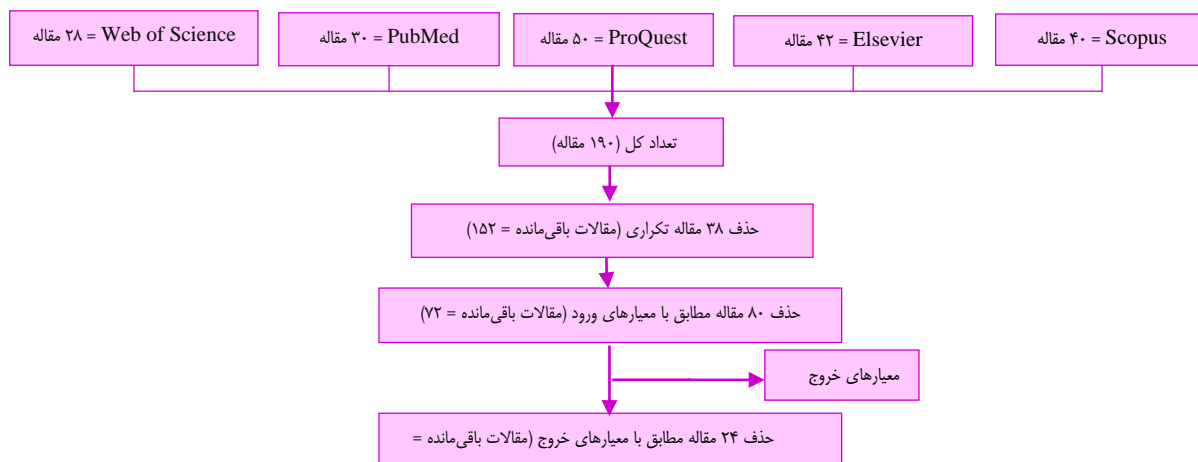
Scopus = ۴۰ مقاله

Elsevier = ۴۲ مقاله

ProQuest = ۵۰ مقاله

PubMed = ۳۰ مقاله

Web of Science = ۲۸ مقاله

تعداد کل (۱۹۰ مقاله)

حذف ۳۸ مقاله تکراری (مقالات باقی‌مانده = ۱۵۲)

حذف ۸۰ مقاله مطابق با معیارهای ورود (مقالات باقی‌مانده = ۷۲)

معیارهای خروج

حذف ۲۴ مقاله مطابق با معیارهای خروج (مقالات باقی‌مانده =